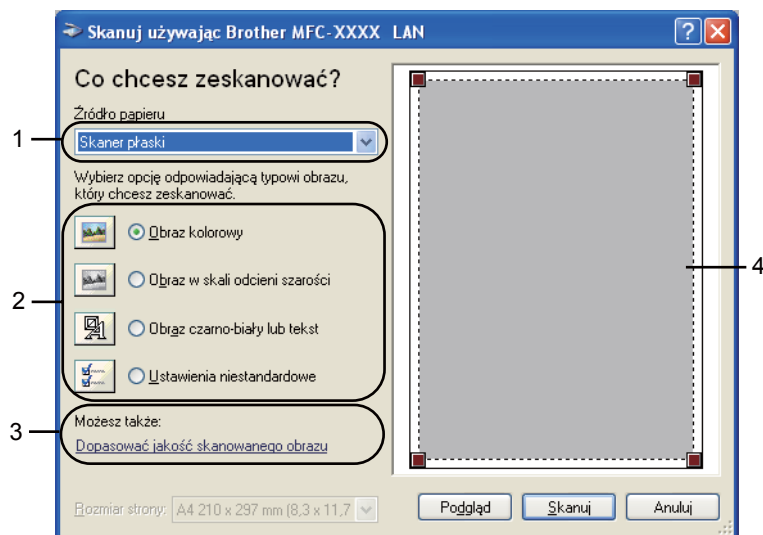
Skanuj używając Brother MFC-XXXX LAN

Co chcesz zeskanować?

Źródło papieru

Skaner płaski

Wybierz opcję odpowiadającą typowi obrazu, który chcesz zeskanować.

Obraz kolorowy

Obraz w skali odcieni szarości

Obraz czarno-biały lub tekst

Ustawienia niestandardowe

Możesz także:

Dopasować jakość skanowanego obrazu

Rozmiar strony: A4 210 x 297 mm (8,3 x 11,7

Podgląd

Skanuj

Anuluj

1

2

3

4